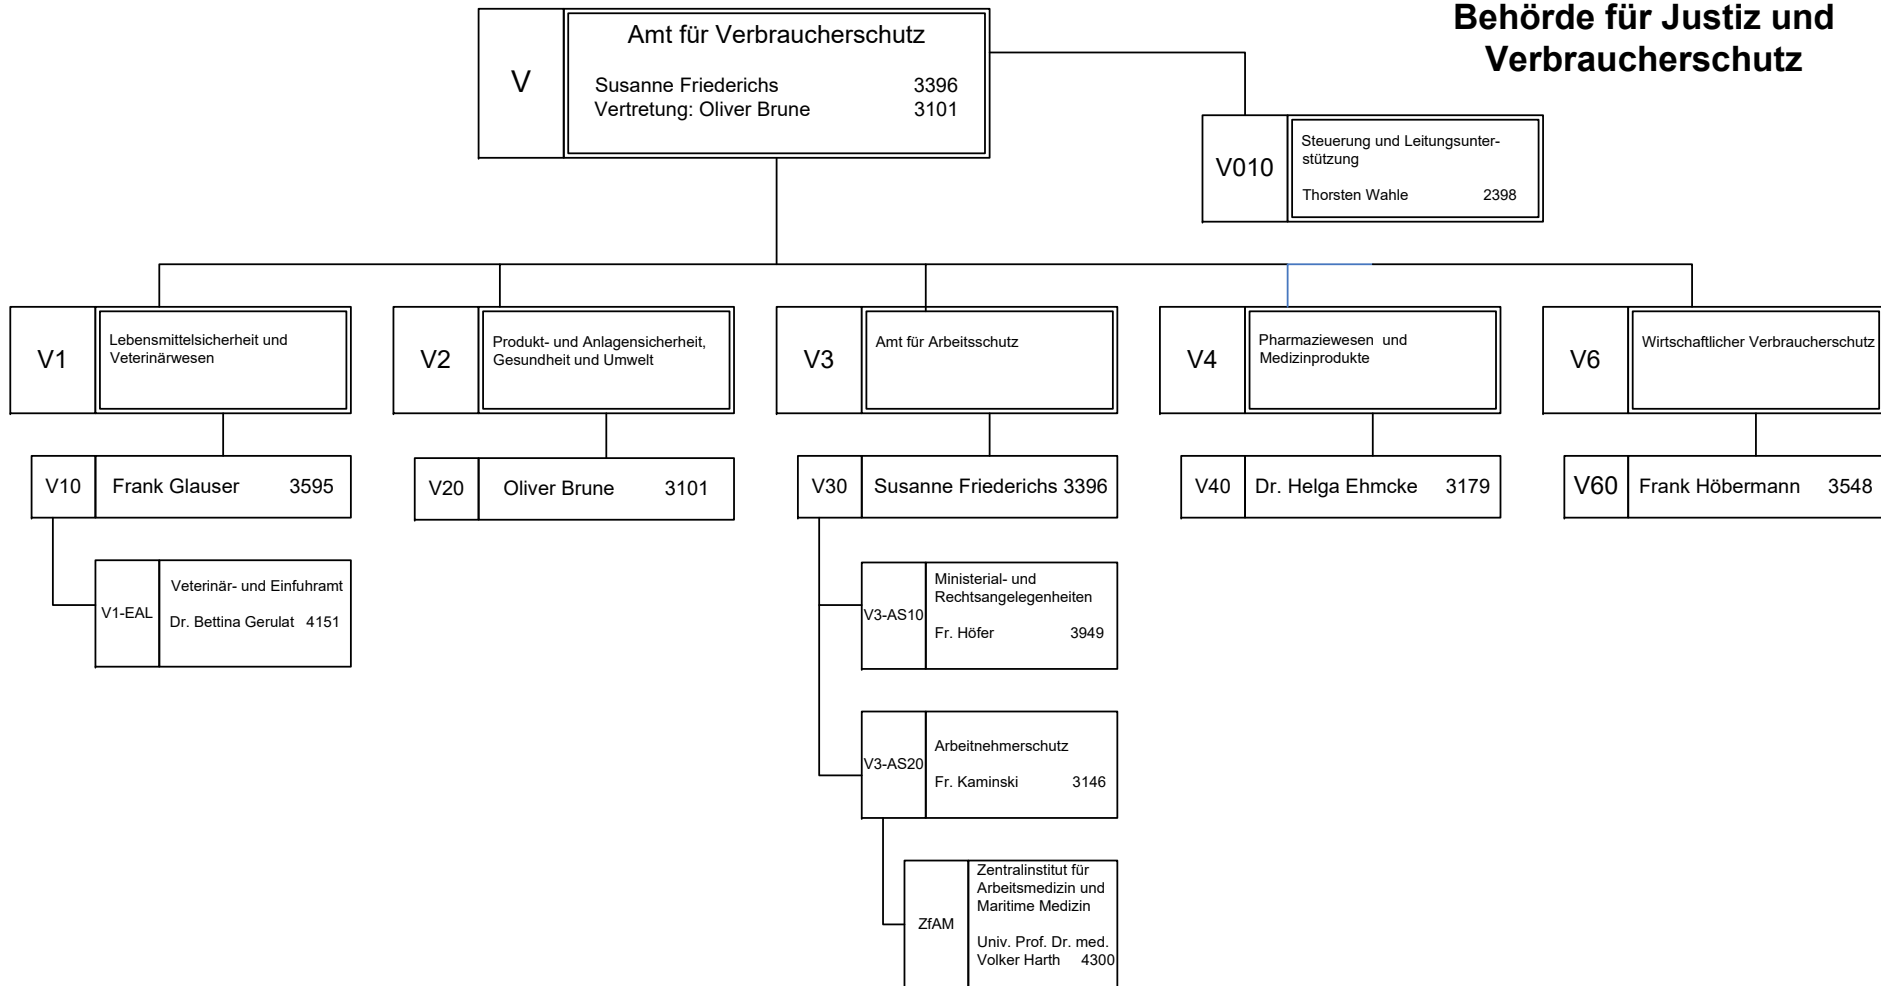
Behörde für Justiz und Verbraucherschutz

V

Amt für Verbraucherschutz

Susanne Friederichs 3396
Vertretung: Oliver Brune 3101

V010

Steuerung und Leitungsunterstützung

Thorsten Wahle 2398

V1

Lebensmittelsicherheit und Veterinärwesen

V2

Produkt- und Anlagensicherheit, Gesundheit und Umwelt

V3

Amt für Arbeitsschutz

V4

Pharmaziewesen und Medizinprodukte

V6

Wirtschaftlicher Verbraucherschutz

V10 Frank Glauser 3595

V20 Oliver Brune 3101

V30 Susanne Friederichs 3396

V40 Dr. Helga Ehmcke 3179

V60 Frank Höbermann 3548

V1-EAL

Veterinär- und Einfuhramt

Dr. Bettina Gerulat 4151

V3-AS10

Ministerial- und Rechtsangelegenheiten

Fr. Höfer 3949

V3-AS20

Arbeitnehmerschutz

Fr. Kaminski 3146

ZfAM

Zentralinstitut für Arbeitsmedizin und Maritime Medizin

Univ. Prof. Dr. med. Volker Harth 4300